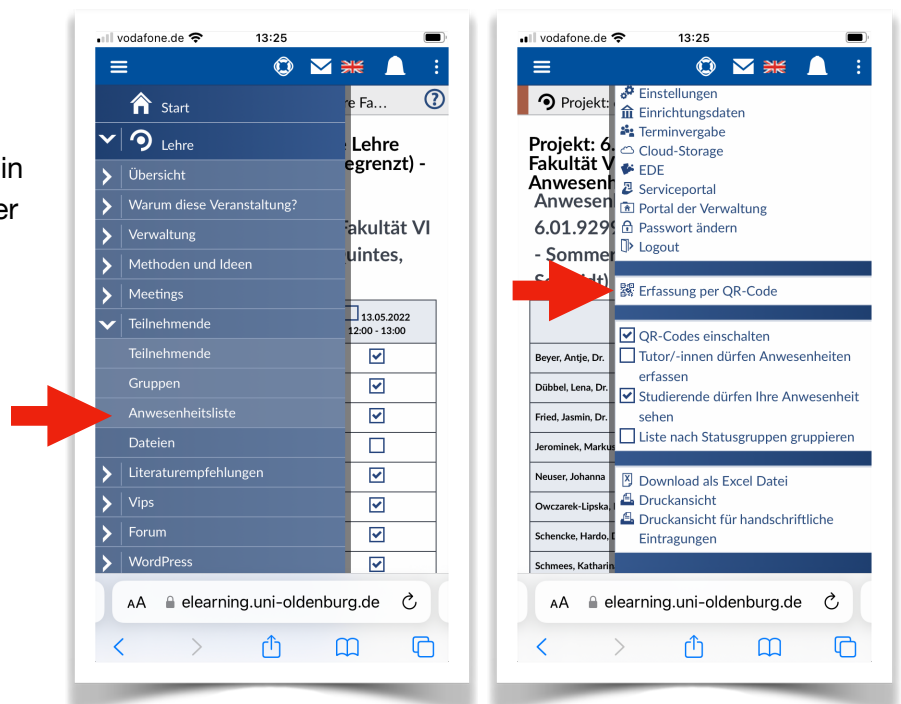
in
er

vodafone.de 13:25

Start
Lehre
Übersicht
Warum diese Veranstaltung?
Verwaltung
Methoden und Ideen
Meetings
Teilnehmende
Teilnehmende
Gruppen
Anwesenheitsliste
Dateien
Literaturempfehlungen
Vips
Forum
WordPress

re Fa...
e Lehre
egrenzt) -
akultät VI
uintes,
13.05.2022 12:00 - 13:00

AA elearning.uni-oldenburg.de

vodafone.de 13:25

Projekt:
Projekt: 6.
Fakultät V
Anwesenh
Anwesen
6.01.929
- Sommer

Einstellungen
Einrichtungsdaten
Terminvergabe
Cloud-Storage
EDE
Serviceportal
Portal der Verwaltung
Passwort ändern
Logout
Erfassung per QR-Code
QR-Codes einschalten
Tutor/-innen dürfen Anwesenheiten erfassen
Studierende dürfen Ihre Anwesenheit sehen
Liste nach Statusgruppen gruppieren
Download als Excel Datei
Druckansicht
Druckansicht für handschriftliche Eintragungen

Beyer, Antje, Dr.
Dübbel, Lena, Dr.
Fried, Jasmin, Dr.
Jerominek, Markus
Neuser, Johanna
Owczarek-Lipska,
Schencke, Hardo, D
Schmees, Katharin

AA elearning.uni-oldenburg.de